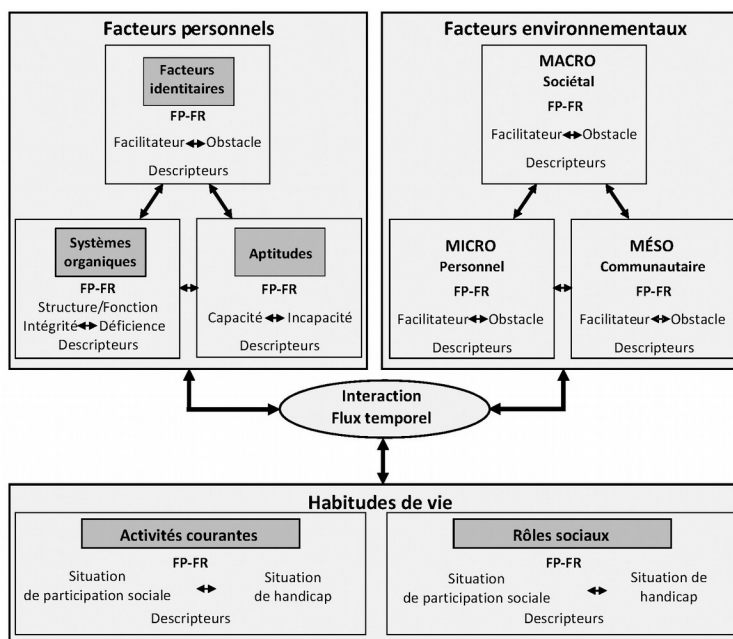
Facteurs personnels

Facteurs identitaires
FP-FR
Facilitateur ↔ Obstacle
Descripteurs

Systèmes organiques
FP-FR
Structure/Fonction
Intégrité ↔ Déficience
Descripteurs

Aptitudes
FP-FR
Capacité ↔ Incapacité
Descripteurs

Facteurs environnementaux

MACRO
Sociétal
FP-FR
Facilitateur ↔ Obstacle
Descripteurs

MICRO
Personnel
FP-FR
Facilitateur ↔ Obstacle
Descripteurs

MÉSO
Communautaire
FP-FR
Facilitateur ↔ Obstacle
Descripteurs

Interaction
Flux temporel

Habitudes de vie

Activités courantes
FP-FR
Situation de participation sociale ↔ Situation de handicap
Descripteurs

Rôles sociaux
FP-FR
Situation de participation sociale ↔ Situation de handicap
Descripteurs